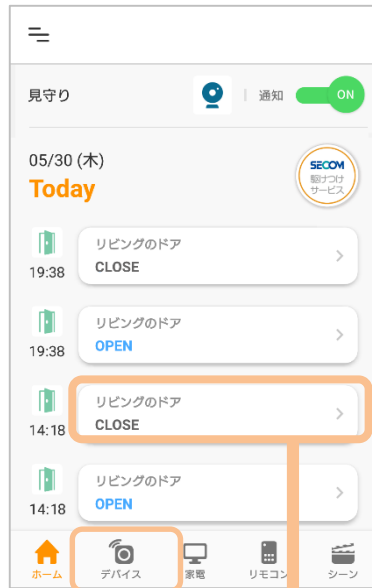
見守り

通知 ON

05/30 (木)
Today

SECOM
駆けつけサービス

19:38
リビングのドア
CLOSE

19:38
リビングのドア
OPEN

14:18
リビングのドア
CLOSE

14:18
リビングのドア
OPEN

ホーム
デバイス
家電
リモコン
シーン